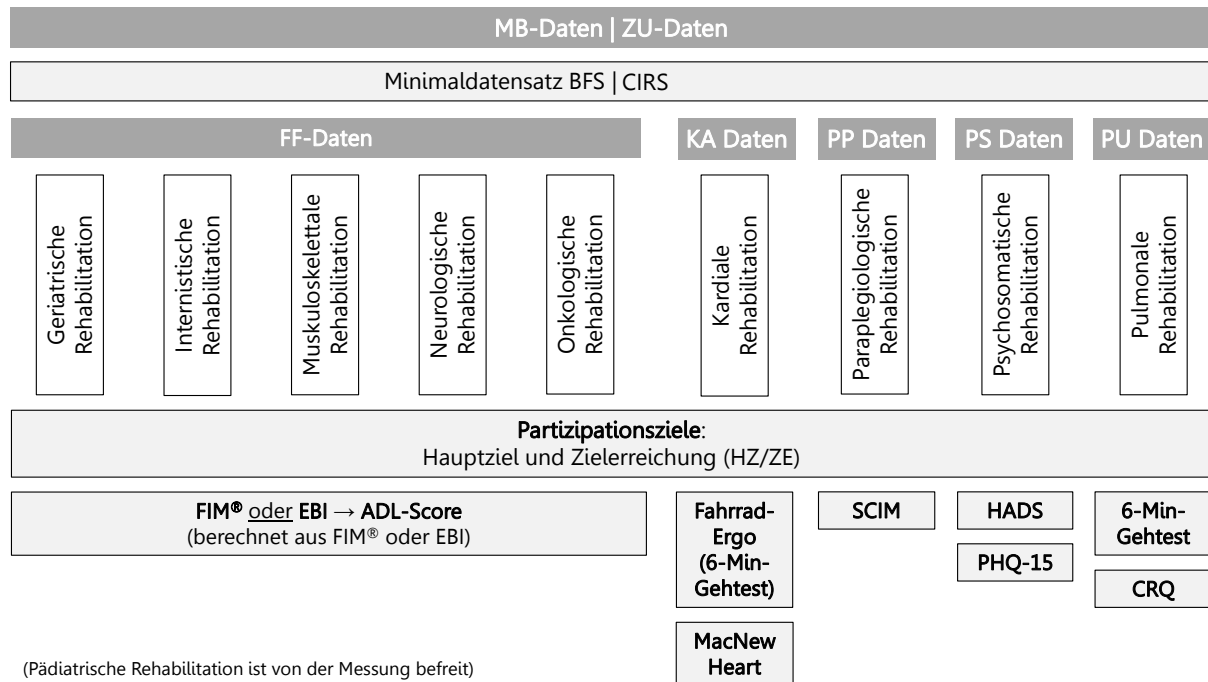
MB-Daten | ZU-Daten

Minimaldatensatz BFS | CIRS

FF-Daten

KA Daten

PP Daten

PS Daten

PU Daten

Geriatrische Rehabilitation

Internistische Rehabilitation

Muskuloskeletale Rehabilitation

Neurologische Rehabilitation

Onkologische Rehabilitation

Kardiale Rehabilitation

Paraplegiologische Rehabilitation

Psychosomatische Rehabilitation

Pulmonale Rehabilitation

**Partizipationsziele**:
Hauptziel und Zielerreichung (HZ/ZE)

FIM® oder EBI → ADL-Score
(berechnet aus FIM® oder EBI)

Fahrrad-Ergo (6-Min-Gehtest)

SCIM

HADS

6-Min-Gehtest

PHQ-15

CRQ

MacNew Heart

(Pädiatrische Rehabilitation ist von der Messung befreit)